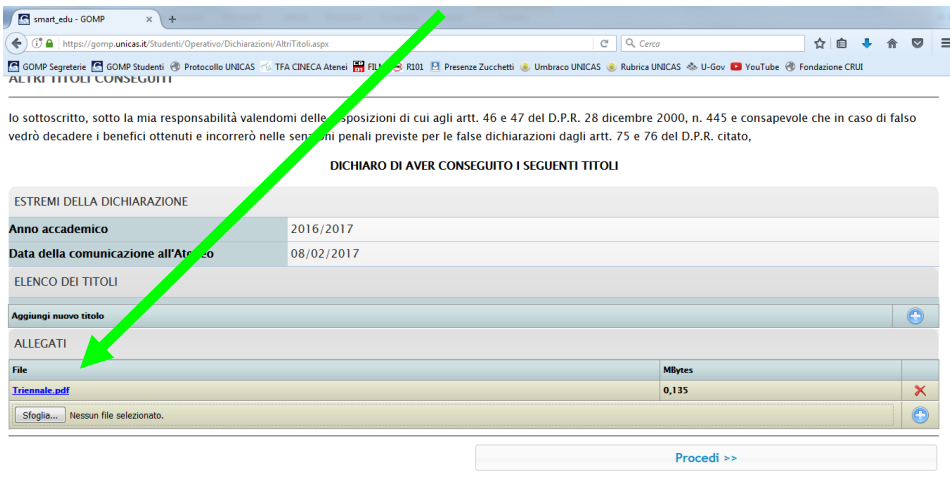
smart_edu - GOMP ×

https://gomp.unicas.it/Studenti/Operativo/Dichiarazioni/AltriTitoli.aspx

Cerca

GOMP Segreterie GOMP Studenti Protocollo UNICAS TFA CINECA Atenei FIL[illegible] R101 Presenze Zucchetti Umbraco UNICAS Rubrica UNICAS U-Gov YouTube Fondazione CRUI

ALTRI TITOLI CONSEGUITI

Io sottoscritto, sotto la mia responsabilità valendomi delle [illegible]sposizioni di cui agli artt. 46 e 47 del D.P.R. 28 dicembre 2000, n. 445 e consapevole che in caso di falso vedrò decadere i benefici ottenuti e incorrerò nelle sen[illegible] penali previste per le false dichiarazioni dagli artt. 75 e 76 del D.P.R. citato,

DICHIARO DI AVER CONSEGUITO I SEGUENTI TITOLI

ESTREMI DELLA DICHIARAZIONE

| Anno accademico | 2016/2017 |
|---|---|
| Data della comunicazione all'At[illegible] | 08/02/2017 |

ELENCO DEI TITOLI

Aggiungi nuovo titolo

ALLEGATI

| File | MBytes |
|---|---|
| Triennale.pdf | 0,135 |

Sfoglia... Nessun file selezionato.

Procedi >>